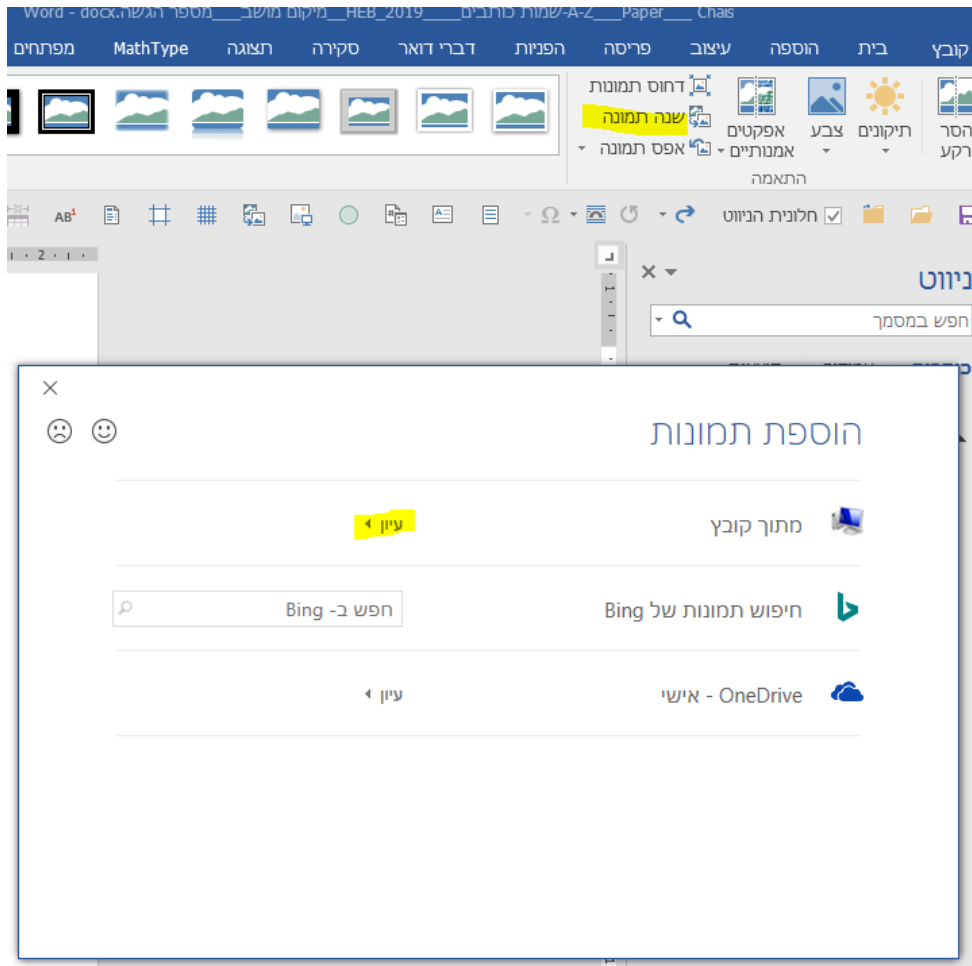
Word - docx.מספר הגשה___מיקום מושב__HEB_2019___שמות כותבים-A-Z___Paper___Chais

קובץ בית הוספה עיצוב פריסה הפניות דברי דואר סקירה תצוגה MathType מפתחים

הסר רקע תיקונים צבע אפקטים אמנותיים דחוס תמונות שנה תמונה אפס תמונה
התאמה

חלונית הניווט

ניווט
חפש במסמך

הוספת תמונות

מתוך קובץ עיון

חיפוש תמונות של Bing חפש ב- Bing

OneDrive - אישי עיון